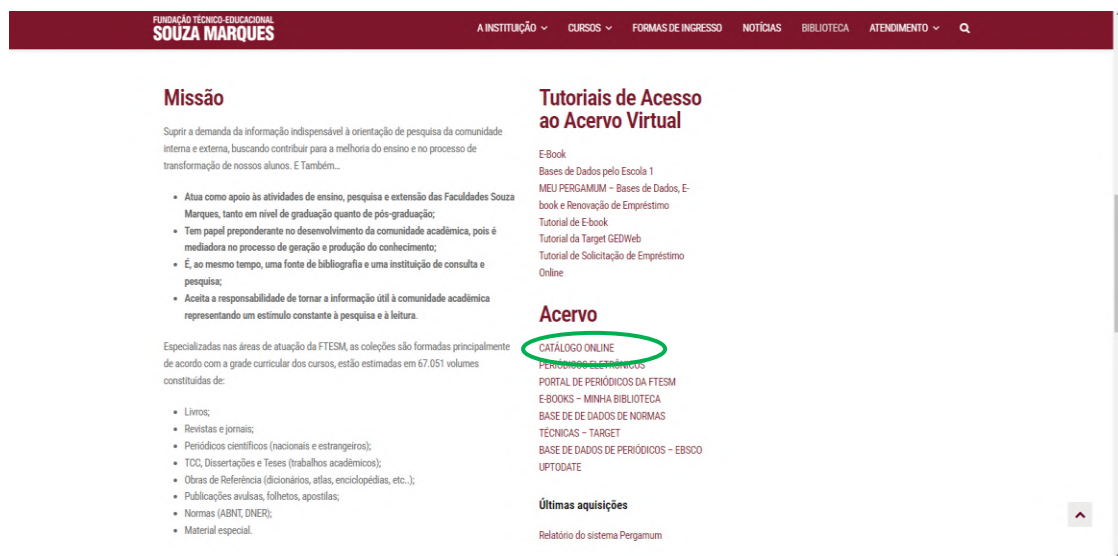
FUNDAÇÃO TÉCNICO-EDUCACIONAL
SOUZA MARQUES

A INSTITUIÇÃO CURSOS FORMAS DE INGRESSO NOTÍCIAS BIBLIOTECA ATENDIMENTO

Missão

Suprir a demanda da informação indispensável à orientação de pesquisa da comunidade interna e externa, buscando contribuir para a melhoria do ensino e no processo de transformação de nossos alunos. E Também…

- Atua como apoio às atividades de ensino, pesquisa e extensão das Faculdades Souza Marques, tanto em nível de graduação quanto de pós-graduação;
- Tem papel preponderante no desenvolvimento da comunidade acadêmica, pois é mediadora no processo de geração e produção do conhecimento;
- É, ao mesmo tempo, uma fonte de bibliografia e uma instituição de consulta e pesquisa;
- Aceita a responsabilidade de tornar a informação útil à comunidade acadêmica representando um estímulo constante à pesquisa e à leitura.

Especializadas nas áreas de atuação da FTESM, as coleções são formadas principalmente de acordo com a grade curricular dos cursos, estão estimadas em 67.051 volumes constituídas de:

- Livros;
- Revistas e jornais;
- Periódicos científicos (nacionais e estrangeiros);
- TCC, Dissertações e Teses (trabalhos acadêmicos);
- Obras de Referência (dicionários, atlas, enciclopédias, etc..);
- Publicações avulsas, folhetos, apostilas;
- Normas (ABNT, DNER);
- Material especial.

Tutoriais de Acesso ao Acervo Virtual

E-Book
Bases de Dados pelo Escola 1
MEU PERGAMUM – Bases de Dados, E-book e Renovação de Empréstimo
Tutorial de E-book
Tutorial da Target GEDWeb
Tutorial de Solicitação de Empréstimo Online

Acervo

CATÁLOGO ONLINE
PERIÓDICOS ELETRÔNICOS
PORTAL DE PERIÓDICOS DA FTESM
E-BOOKS – MINHA BIBLIOTECA
BASE DE DE DADOS DE NORMAS TÉCNICAS – TARGET
BASE DE DADOS DE PERIÓDICOS – EBSCO UPTODATE

Últimas aquisições

Relatório do sistema Pergamum